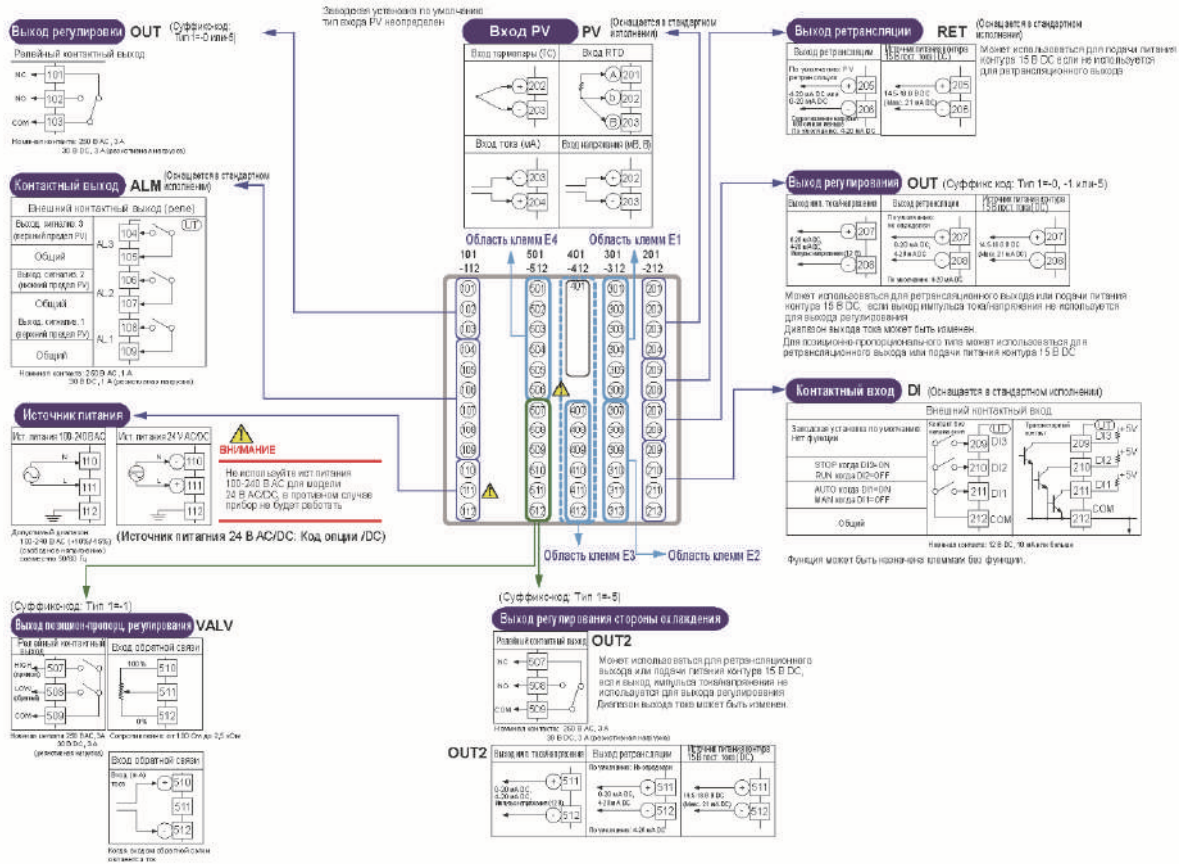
Выход регулировки OUT (Суффикс-код: Тип 1=-0 или-5)

Релейный контактный выход

NC 101
NO 102
COM 103

Номинал контакта: 250 В АС, 3 А
30 В DC, 3 А (резистивная нагрузка)

Заводская установка по умолчанию тип входа PV неопределен

Вход PV PV (Оснащается в стандартном исполнении)

Вход термопары (ТС) 202 203
Вход RTD A 201 b 202 B 203
Вход тока (мА) 203 204
Вход напряжения (мВ, В) 202 203

Выход ретрансляции RET (Оснащается в стандартном исполнении)

| Выход ретрансляции | Источник питания контура 15 В пост. тока (DC) |
|---|---|
| По умолчанию: PV ретрансляция 4-20 мА DC или 0-20 мА DC 205 206 Сопротивление нагрузки: 600 Ом или меньше По умолчанию: 4-20 мА DC | 14.5-18.0 В DC (Макс. 21 мА DC) 205 206 |

Может использоваться для подачи питания контура 15 В DC если не используется для ретрансляционного выхода

Контактный выход ALM (Оснащается в стандартном исполнении)

Внешний контактный выход (реле)

Выход сигнала 3 (верхний предел PV) AL3 104
Общий 105
Выход сигнала 2 (нижний предел PV) AL2 106
Общий 107
Выход сигнала 1 (верхний предел PV) AL1 108
Общий 109

Номинал контакта: 250 В АС, 1 А
30 В DC, 1 А (резистивная нагрузка)

Область клемм E4 Область клемм E1
101 -112 501 -512 401 -412 301 -312 201 -212

Выход регулирования OUT (Суффикс код: Тип 1=0, -1 или-5)

| Выход тока/напряжения | Выход регулирования | Источник питания контура 15 В пост. тока (DC) |
|---|---|---|
| 0-20 мА DC, 4-20 мА DC, Импульс напряжения (12 В) 207 208 | По умолчанию: не определено 0-20 мА DC, 4-20 мА DC 207 208 По умолчанию: 4-20 мА DC | 14.5-18.0 В DC (Макс. 21 мА DC) 207 208 |

Может использоваться для ретрансляционного выхода или подачи питания контура 15 В DC, если выход импульса тока/напряжения не используется для выхода регулирования
Диапазон выхода тока может быть изменен.
Для позиционно-пропорционального типа может использоваться для ретрансляционного выхода или подачи питания контура 15 В DC

Источник питания

Ист. питания 100-240 В АС N L 110 111 112
Ист. питания 24 V AC/DC 110 111 112

ВНИМАНИЕ
Не используйте ист.питания 100-240 В АС для модели 24 В AC/DC, в противном случае прибор не будет работать

Допустимый диапазон: 100-240 В АС (+10%/-15%) (свободное напряжение) Частота 50/60 Гц

(Источник питания 24 В AC/DC: Код опции /DC)

Контактный вход DI (Оснащается в стандартном исполнении)

Внешний контактный вход

| Заводская установка по умолчанию Нет функции | 209 DI3 |
|---|---|
| STOP когда DI2=ON RUN когда DI2=OFF | 210 DI2 |
| AUTO когда DI1=ON MAN когда DI1=OFF | 211 DI1 |
| Общий | 212 COM |

Контакт без напряжения UT
Транзисторный контакт UT DI3 +5V 209 DI2 +5V 210 DI1 +5V 211 COM 212

Номинал контакта: 12 В DC, 10 мА или больше

Функция может быть назначена клеммам без функции.

Область клемм E3 Область клемм E2

(Суффикс-код: Тип 1=-1)
Выход позицион-пропорц. регулирования VALV

Релейный контактный выход
HIGH (прямой) 507
LOW (обратный) 508
COM 509

Вход обратной связи 100% 510 511 0% 512

Номинал контакта: 250 ВАС, 3А 30 В DC, 3 А (резистивная нагрузка)
Сопротивление: от 100 Ом до 2,5 кОм

Вход обратной связи
Вход (4-А) тока + 510 511 - 512
Когда входом обратной связи является ток

(Суффикс-код: Тип 1=-5)
Выход регулирования стороны охлаждения

Релейный контактный выход OUT2
NC 507
NO 508
COM 509

Номинал контакта: 250 В АС, 3 А
30 В DC, 3 А (резистивная нагрузка)

Может использоваться для ретрансляционного выхода или подачи питания контура 15 В DC, если выход импульса тока/напряжения не используется для выхода регулирования
Диапазон выхода тока может быть изменен.

OUT2

| Выход тока/напряжения | Выход ретрансляции | Источник питания контура 15 В пост. тока (DC) |
|---|---|---|
| 0-20 мА DC, 4-20 мА DC, Импульс напряжения (12 В) 511 512 | По умолчанию: Не определено 0-20 мА DC, 4-20 мА DC 511 512 По умолчанию: 4-20 мА DC | 14.5-18.0 В DC (Макс. 21 мА DC) 511 512 |